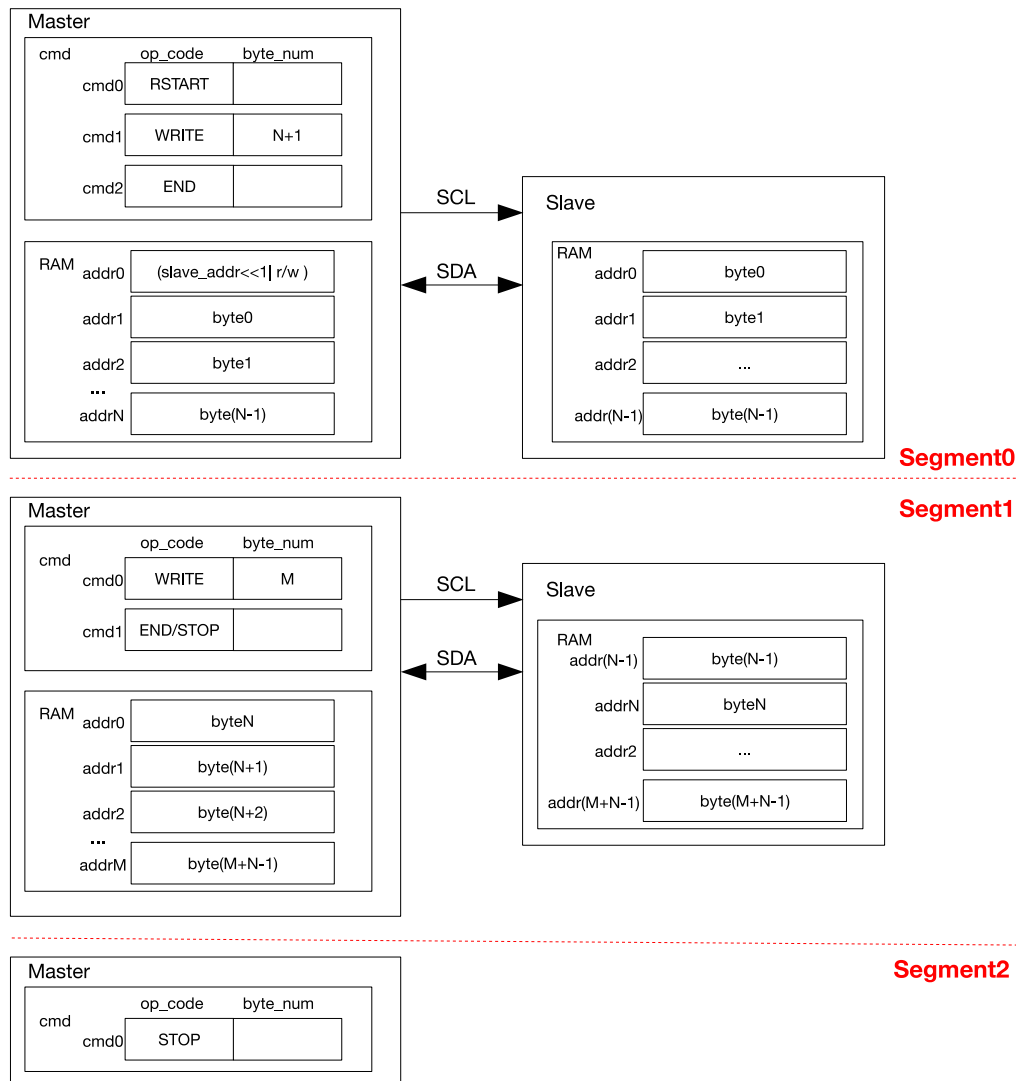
Master

cmd

| | op_code | byte_num |
|---|---|---|
| cmd0 | RSTART | |
| cmd1 | WRITE | N+1 |
| cmd2 | END | |

RAM

| | |
|---|---|
| addr0 | (slave_addr<<1\| r/w ) |
| addr1 | byte0 |
| addr2 | byte1 |
| ... | |
| addrN | byte(N-1) |

SCL

SDA

Slave

RAM

| | |
|---|---|
| addr0 | byte0 |
| addr1 | byte1 |
| addr2 | ... |
| addr(N-1) | byte(N-1) |

Segment0

Segment1

Master

cmd

| | op_code | byte_num |
|---|---|---|
| cmd0 | WRITE | M |
| cmd1 | END/STOP | |

RAM

| | |
|---|---|
| addr0 | byteN |
| addr1 | byte(N+1) |
| addr2 | byte(N+2) |
| ... | |
| addrM | byte(M+N-1) |

SCL

SDA

Slave

RAM

| | |
|---|---|
| addr(N-1) | byte(N-1) |
| addrN | byteN |
| addr2 | ... |
| addr(M+N-1) | byte(M+N-1) |

Master

Segment2

cmd

| | op_code | byte_num |
|---|---|---|
| cmd0 | STOP | |